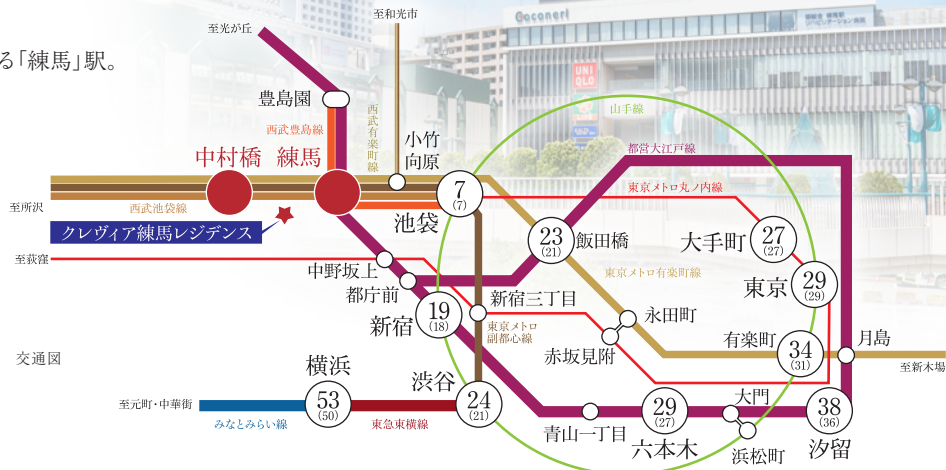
る「練馬」駅。

至光が丘
至和光市
Coconeri
UNIQLO
豊島園
西武豊島線
西武有楽町線
小竹向原
山手線
都営大江戸線
中村橋
練馬
至所沢
西武池袋線
7 (7)
池袋
東京メトロ丸ノ内線
クレヴィア練馬レジデンス
23 (21)
飯田橋
大手町
27 (27)
至荻窪
中野坂上
東京メトロ有楽町線
東京
29 (29)
都庁前
19 (18)
新宿三丁目
永田町
新宿
東京メトロ副都心線
有楽町
月島
赤坂見附
34 (31)
交通図
至新木場
横浜
渋谷
大門
53 (50)
24 (21)
29 (27)
38 (36)
至元町・中華街
青山一丁目
みなとみらい線
東急東横線
六本木
浜松町
汐留